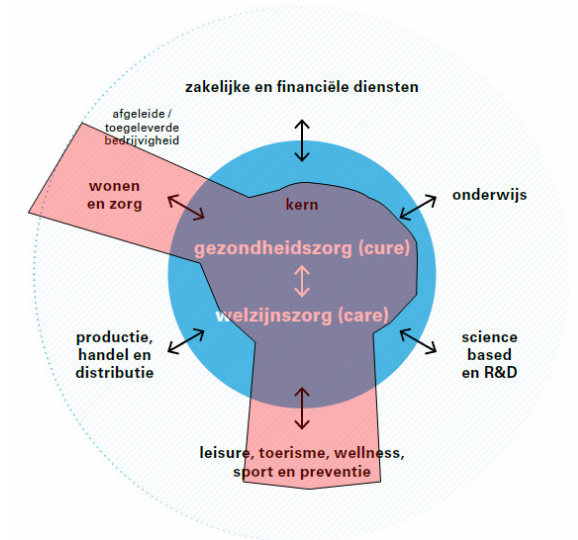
zakelijke en financiële diensten

afgeleide / toegeleverde bedrijvigheid

wonen en zorg

kern

onderwijs

gezondheidszorg (cure)

welzijnszorg (care)

productie, handel en distributie

science based en R&D

leisure, toerisme, wellness, sport en preventie